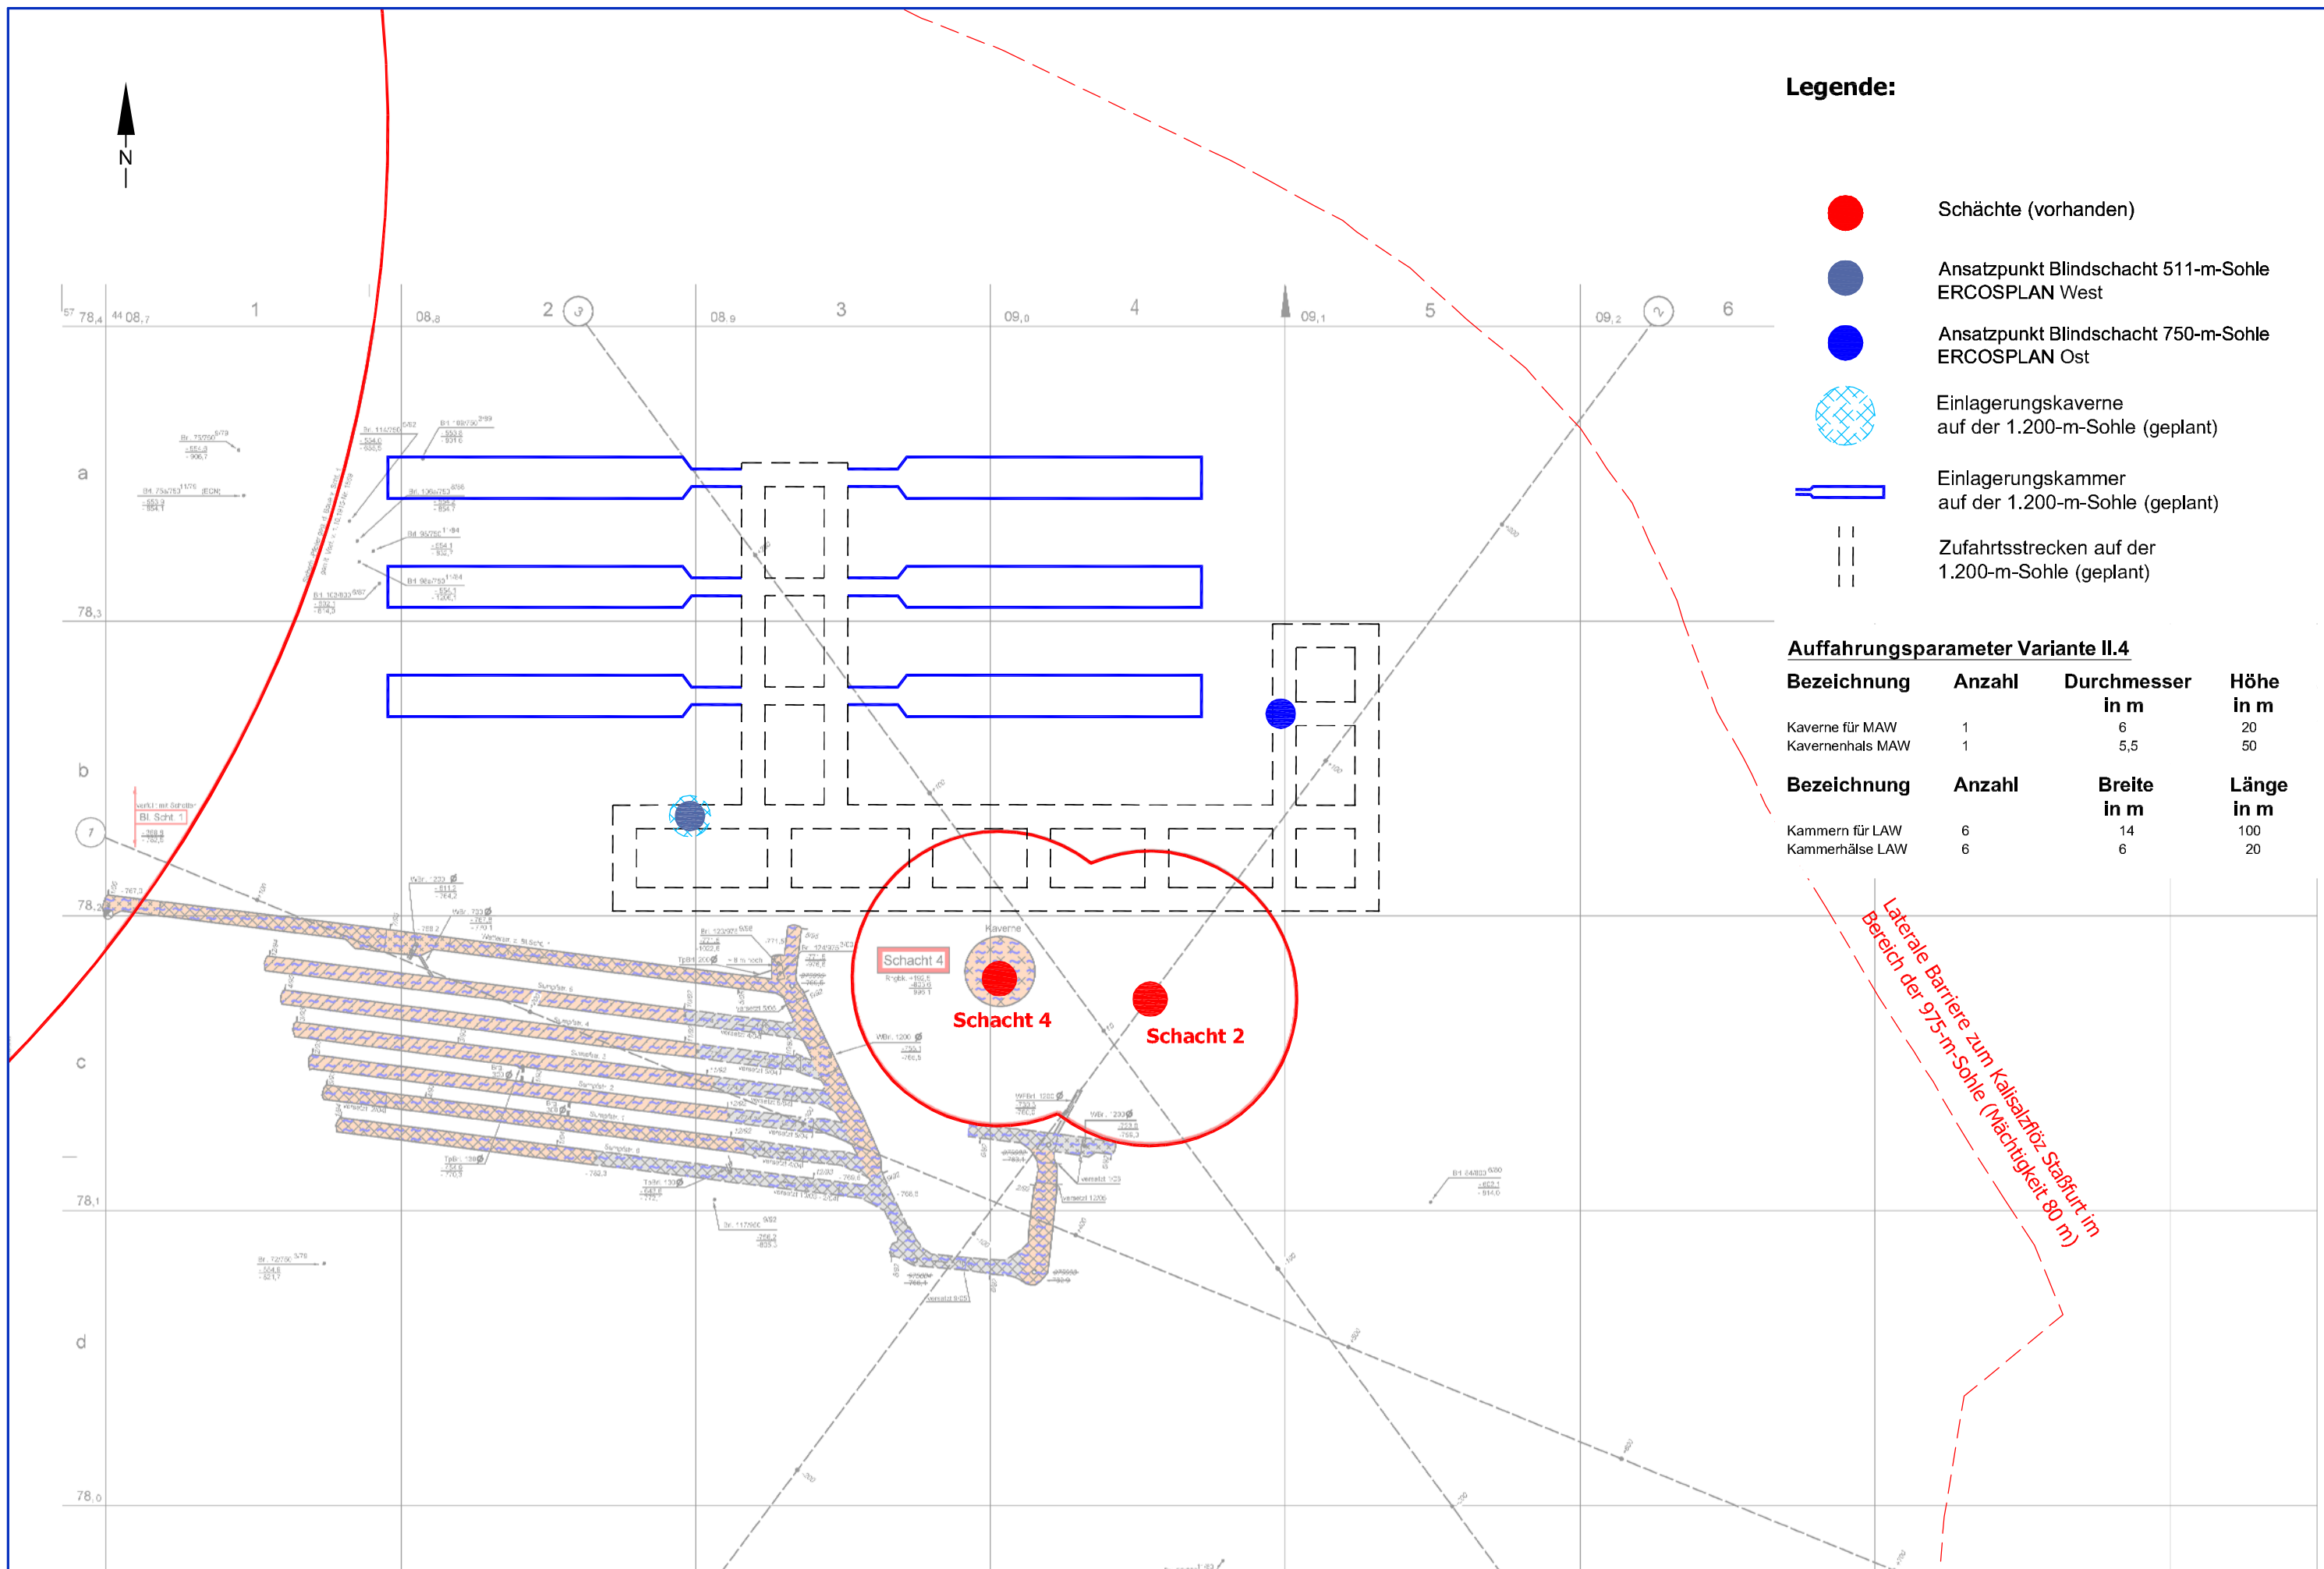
N

Legende:

Schächte (vorhanden)

Ansatzpunkt Blindschacht 511-m-Sohle ERCOSPLAN West

Ansatzpunkt Blindschacht 750-m-Sohle ERCOSPLAN Ost

Einlagerungskaverne auf der 1.200-m-Sohle (geplant)

Einlagerungskammer auf der 1.200-m-Sohle (geplant)

Zufahrtsstrecken auf der 1.200-m-Sohle (geplant)

Auffahrungsparameter Variante II.4

| Bezeichnung | Anzahl | Durchmesser in m | Höhe in m |
|---|---|---|---|
| Kaverne für MAW | 1 | 6 | 20 |
| Kavernenhals MAW | 1 | 5,5 | 50 |

| Bezeichnung | Anzahl | Breite in m | Länge in m |
|---|---|---|---|
| Kammern für LAW | 6 | 14 | 100 |
| Kammerhälse LAW | 6 | 6 | 20 |

78,4 08,7 1 08,8 2 3 08,9 3 09,0 4 09,1 5 09,2 6

a

78,3

b

7

78,2

c

78,1

d

78,0

Bl. Scht. 1

Schacht 4

Kaverne

Schacht 4

Schacht 2

Laterale Barriere zum Kalisalzflöz Staßfurt im Bereich der 975-m-Sohle (Mächtigkeit 80 m)